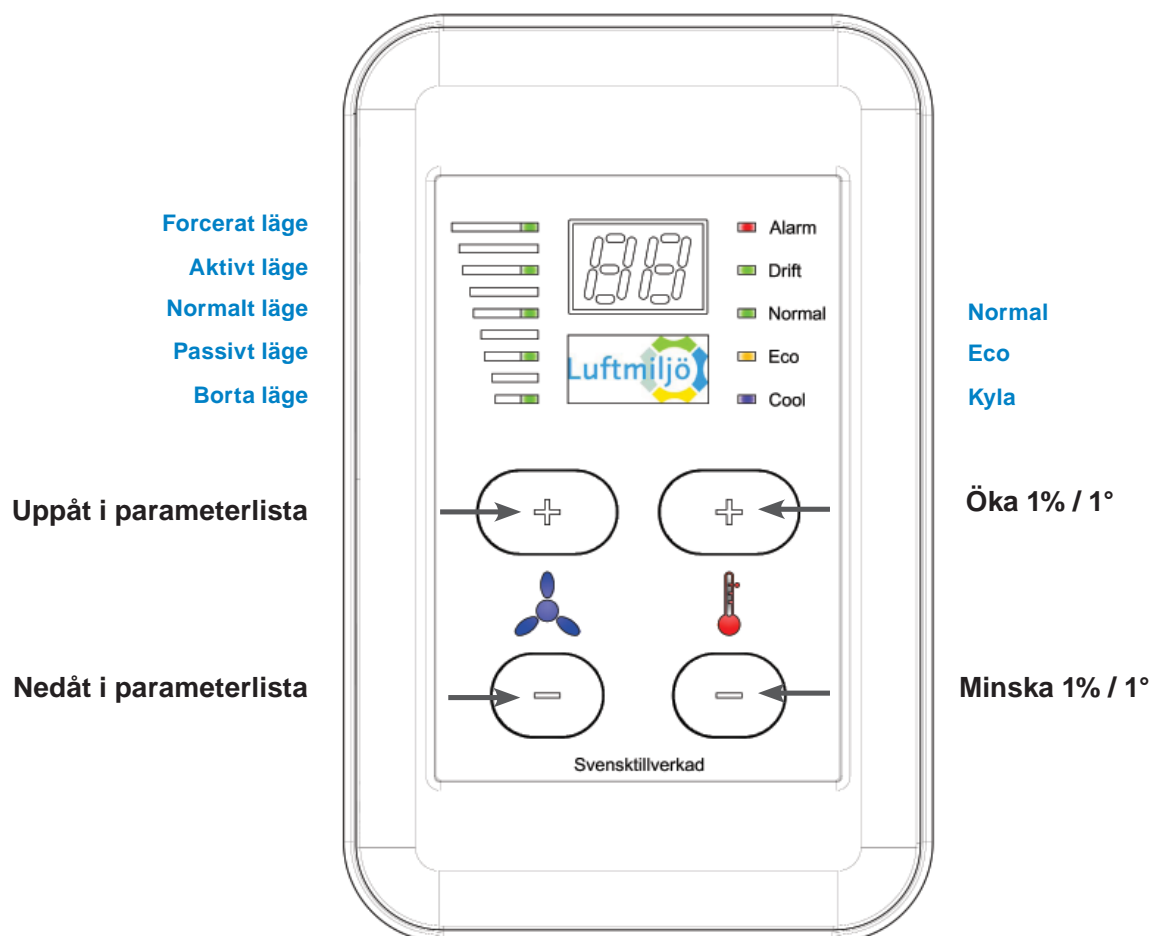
Forcerat läge
Aktivt läge
Normalt läge
Passivt läge
Borta läge

Luftmiljö

Alarm
Drift
Normal
Eco
Cool

Normal
Eco
Kyla

Uppåt i parameterlista

Öka 1% / 1°

Nedåt i parameterlista

Minska 1% / 1°

Svensktillverkad